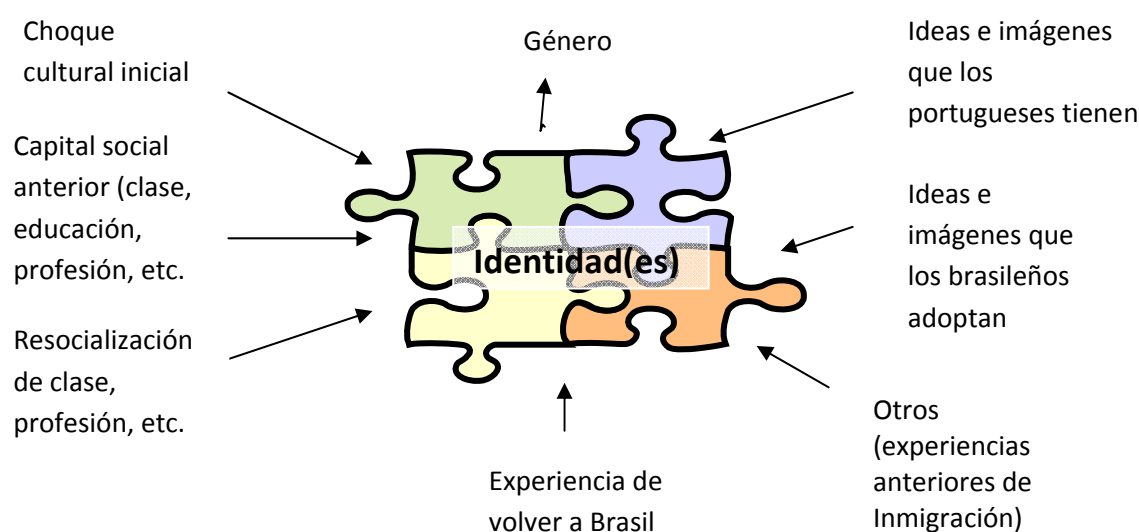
Choque cultural inicial

Género

Ideas e imágenes que los portugueses tienen

Capital social anterior (clase, educación, profesión, etc.

Identidad(es)

Ideas e imágenes que los brasileños adoptan

Resocialización de clase, profesión, etc.

Otros (experiencias anteriores de Inmigración)

Experiencia de volver a Brasil